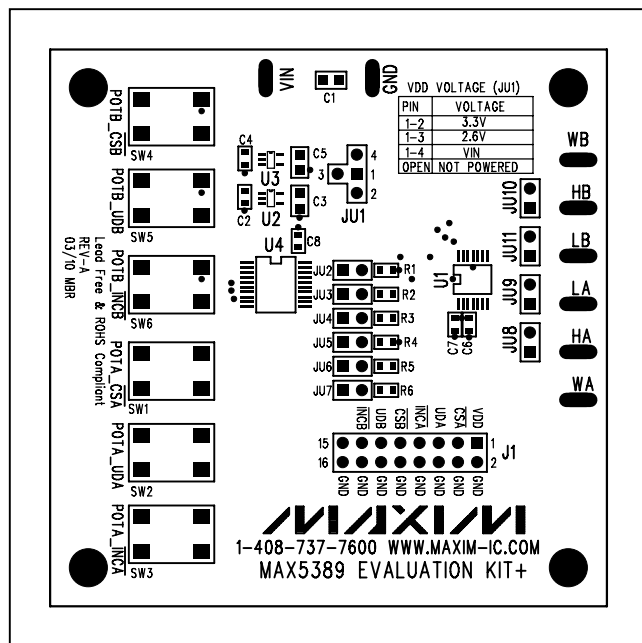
VIN
C1
GND
VDD VOLTAGE (JU1)

| PIN | VOLTAGE |
|---|---|
| 1-2 | 3.3V |
| 1-3 | 2.6V |
| 1-4 | VIN |
| OPEN | NOT POWERED |

POTB_CSB
SW4
C4
U3
C5
4
3
1
2
JU1
C2
U2
C3
POTB_UDB
SW5
C8
U4
POTB_INCB
SW6
Lead Free & ROHS Compliant
REV-A
03/10 MBR
JU2
R1
JU3
R2
JU4
R3
JU5
R4
JU6
R5
JU7
R6
U1
C7
C6
WB
HB
LB
LA
HA
WA
JU10
JU11
JU9
JU8
POTA_CSA
SW1
POTA_UDA
SW2
POTA_INCA
SW3
INCB UDB CSB INCA UDA CSA VDD
15
16
1
2
J1
GND GND GND GND GND GND GND GND
/VIAXI/VI
1-408-737-7600 WWW.MAXIM-IC.COM
MAX5389 EVALUATION KIT+